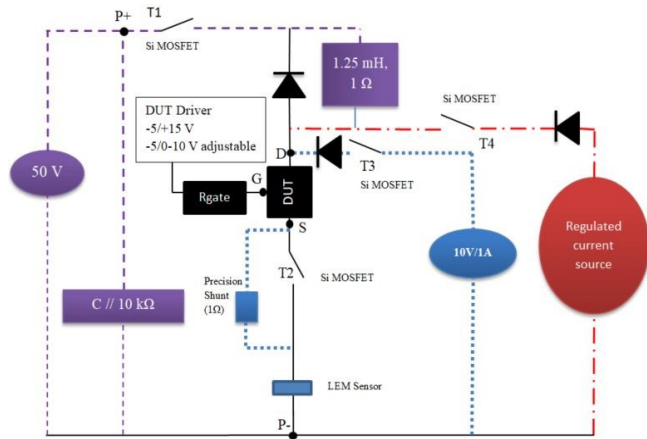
P+
T1
Si MOSFET
1.25 mH,
1 Ω
DUT Driver
-5/+15 V
-5/0-10 V adjustable
Si MOSFET
T4
D
T3
Si MOSFET
50 V
G
Rgate
DUT
S
10V/1A
Regulated current source
T2
Si MOSFET
Precision Shunt (1Ω)
C // 10 kΩ
LEM Sensor
P-